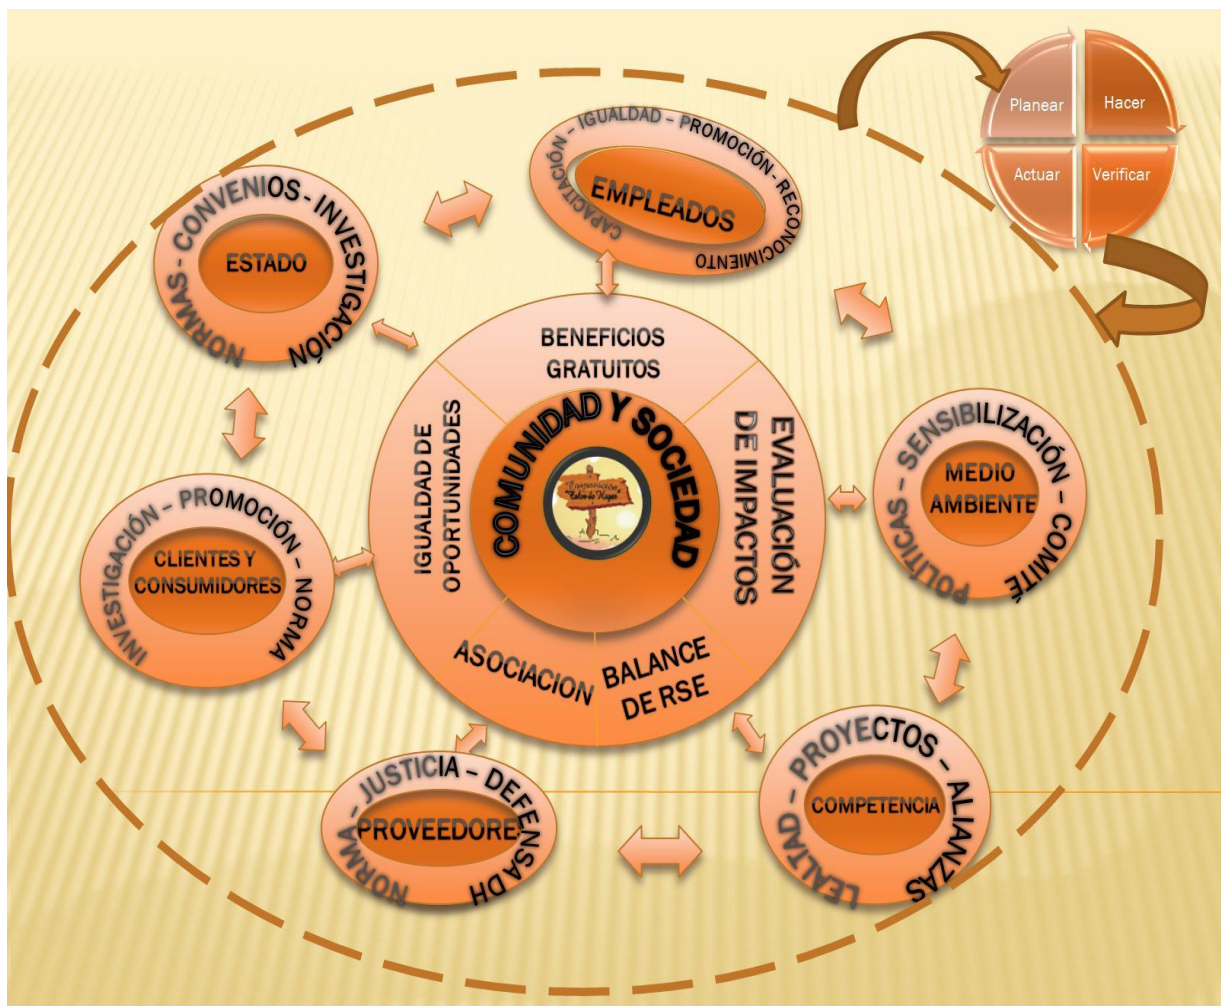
Planear
Hacer
Actuar
Verificar

CAPACITACIÓN – IGUALDAD – PROMOCIÓN – RECONOCIMIENTO
EMPLEADOS

NORMAS – CONVENIOS – INVESTIGACIÓN
ESTADO

BENEFICIOS GRATUITOS
IGUALDAD DE OPORTUNIDADES
COMUNIDAD Y SOCIEDAD
EVALUACIÓN DE IMPACTOS
ASOCIACION
BALANCE DE RSE

POLITICAS – SENSIBILIZACIÓN – COMITÉ
MEDIO AMBIENTE

INVESTIGACIÓN – PROMOCIÓN – NORMA
CLIENTES Y CONSUMIDORES

NORMA – JUSTICIA – DEFENSA DH
PROVEEDORE

LEALTAD – PROYECTOS – ALIANZAS
COMPETENCIA